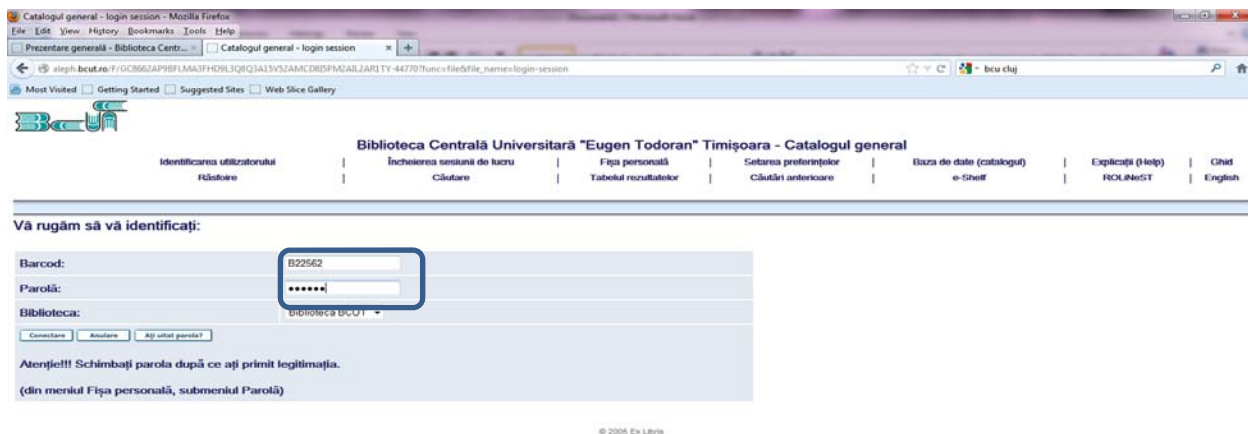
Catalogul general - login session - Mozilla Firefox
File Edit View History Bookmarks Tools Help
Prezentare generală - Biblioteca Centr... × | Catalogul general - login session × | +
aleph.bcut.ro/F/GC8662AP9BFLMA3FHD9L3Q8Q3A15V52AMCD8I5PM2AIL2AR1TY-44770?func=file&file_name=login-session
bcu cluj
Most Visited | Getting Started | Suggested Sites | Web Slice Gallery

BCU

Biblioteca Centrală Universitară "Eugen Todoran" Timişoara - Catalogul general

| Identificarea utilizatorului | Încheierea sesiunii de lucru | Fişa personală | Setarea preferinţelor | Baza de date (catalogul) | Explicaţii (Help) | Ghid |
|---|---|---|---|---|---|---|
| Răsfoire | Căutare | Tabelul rezultatelor | Căutări anterioare | e-Shelf | ROLiNeST | English |

Vă rugăm să vă identificaţi:

| | |
|---|---|
| Barcod: | B22562 |
| Parolă: | •••••• |
| Biblioteca: | Biblioteca BCUT |

Conectare | Anulare | Aţi uitat parola?

Atenţie!!! Schimbaţi parola după ce aţi primit legitimaţia.

(din meniul Fişa personală, submeniul Parolă)

© 2006 Ex Libris